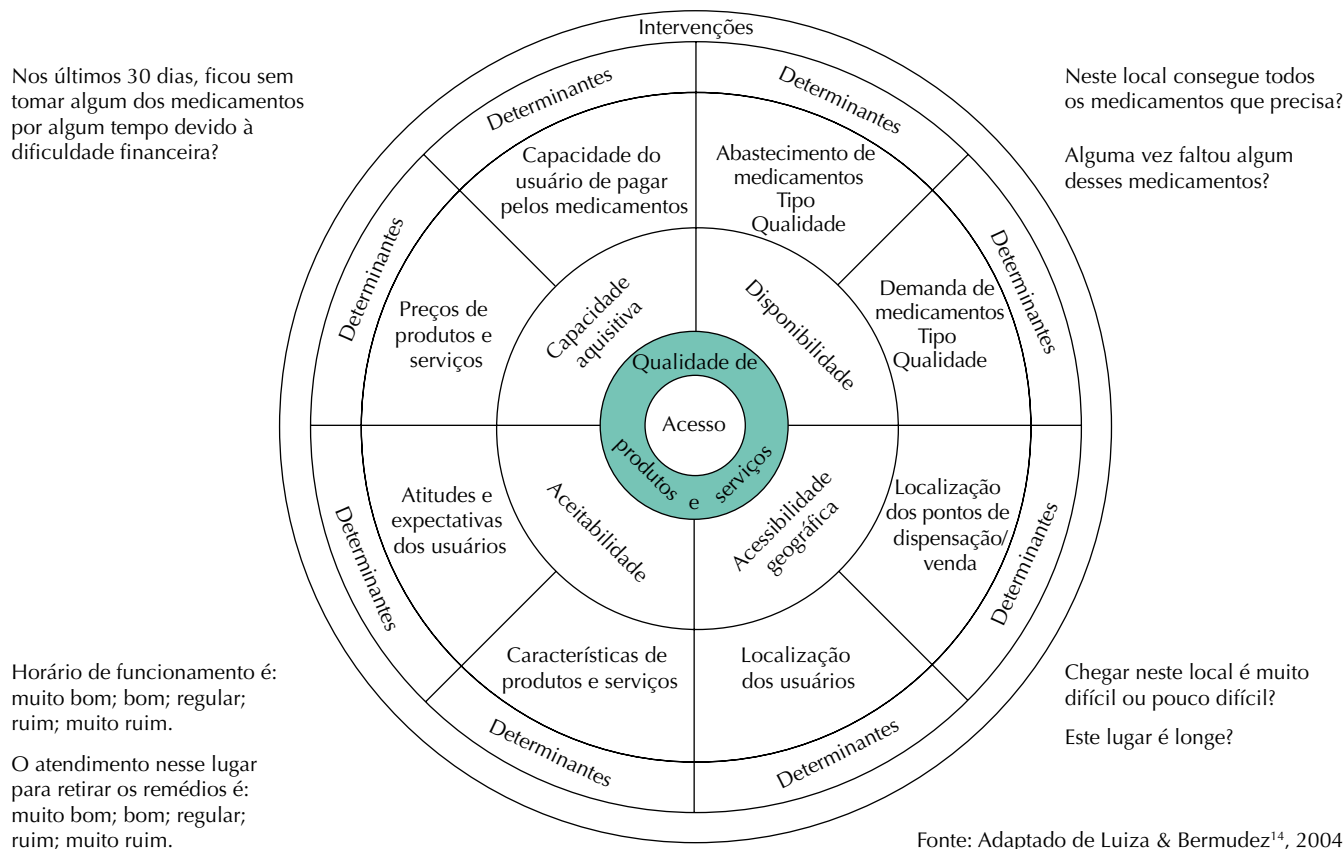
Nos últimos 30 dias, ficou sem tomar algum dos medicamentos por algum tempo devido à dificuldade financeira?

Intervenções

Neste local consegue todos os medicamentos que precisa?

Alguma vez faltou algum desses medicamentos?

Determinantes

Determinantes

Capacidade do usuário de pagar pelos medicamentos

Abastecimento de medicamentos Tipo Qualidade

Determinantes

Determinantes

Preços de produtos e serviços

Capacidade aquisitiva

Disponibilidade

Demanda de medicamentos Tipo Qualidade

Qualidade de

Acesso

produtos e serviços

Atitudes e expectativas dos usuários

Aceitabilidade

Acessibilidade geográfica

Localização dos pontos de dispensação/ venda

Determinantes

Determinantes

Características de produtos e serviços

Localização dos usuários

Determinantes

Determinantes

Horário de funcionamento é: muito bom; bom; regular; ruim; muito ruim.

O atendimento nesse lugar para retirar os remédios é: muito bom; bom; regular; ruim; muito ruim.

Chegar neste local é muito difícil ou pouco difícil?

Este lugar é longe?

Fonte: Adaptado de Luiza & Bermudez$^{14}$, 2004